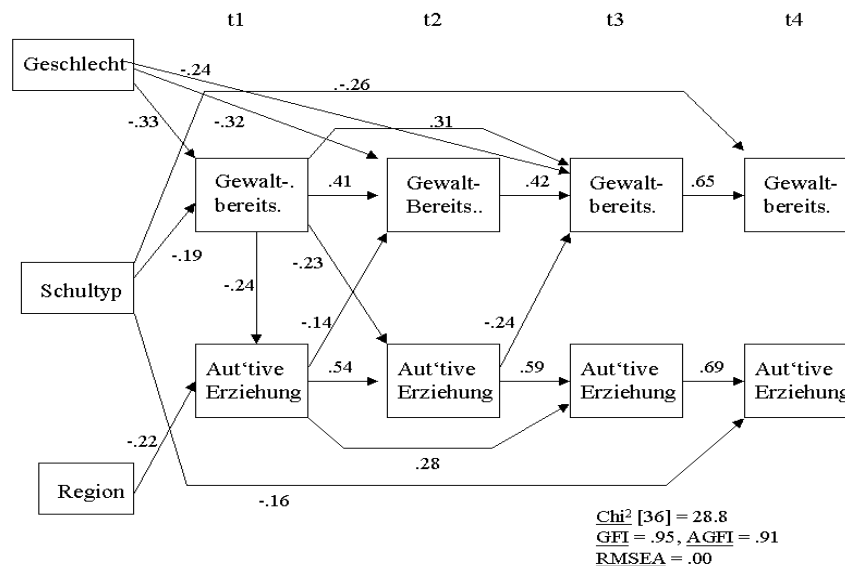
t1 t2 t3 t4

Geschlecht

-.24

.-.26

-.33

-.32

.31

Gewalt-. bereits.

.41

Gewalt- Bereits..

.42

Gewalt- bereits.

.65

Gewalt- bereits.

Schultyp

-.19

-.23

-.24

-.14

-.24

Aut'tive Erziehung

.54

Aut'tive Erziehung

.59

Aut'tive Erziehung

.69

Aut'tive Erziehung

-.22

.28

Region

-.16

$\underline{Chi^2}$ [36] = 28.8
$\underline{GFI}$ = .95, $\underline{AGFI}$ = .91
$\underline{RMSEA}$ = .00